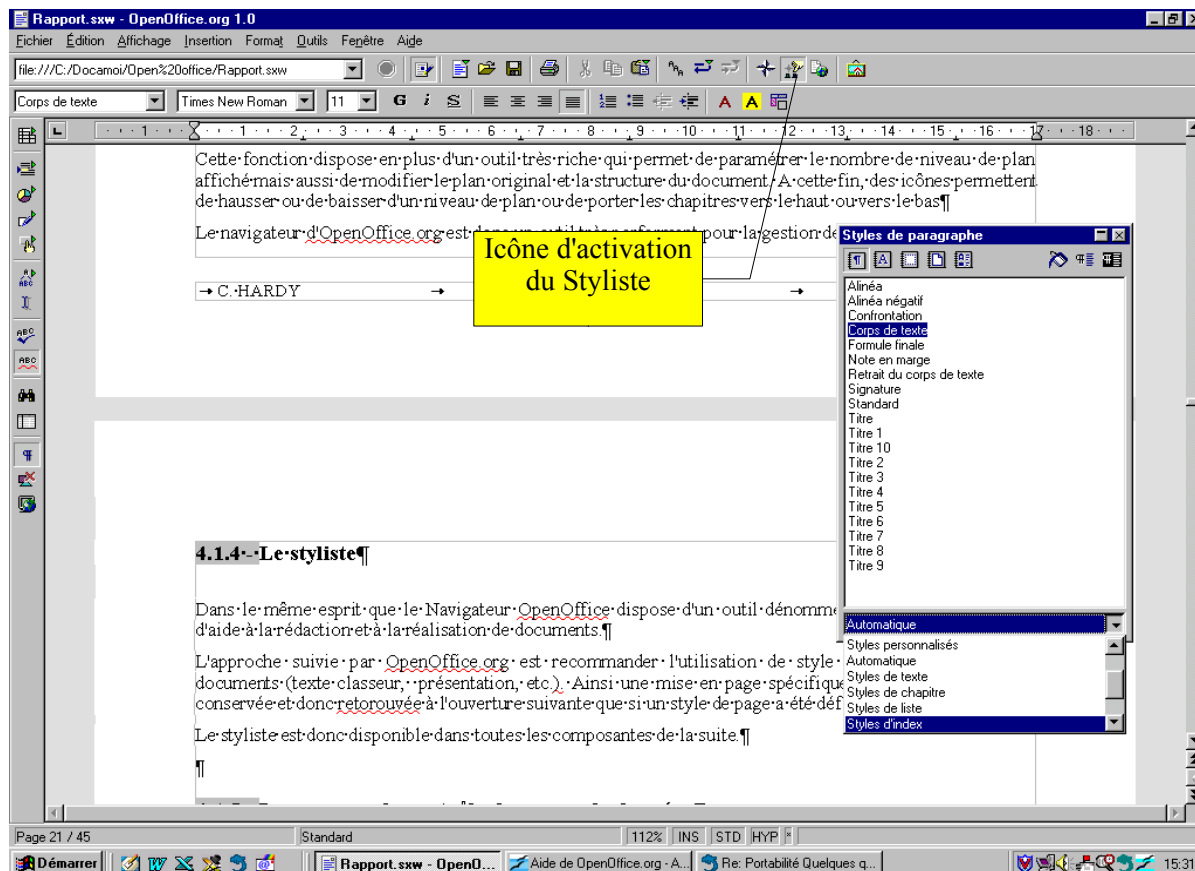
Rapport.sxw - OpenOffice.org 1.0

Fichier Édition Affichage Insertion Format Outils Fenêtre Aide

file:///C:/Docamoi/Open%20office/Rapport.sxw

Corps de texte | Times New Roman | 11 | G | i | S

1 2 3 4 5 6 7 8 9 10 11 12 13 14 15 16 17 18

Cette·fonction·dispose·en·plus·d'un·outil·très·riche·qui·permet·de·paramétrer·le·nombre·de·niveau·de·plan affiché·mais·aussi·de·modifier·le·plan·original·et·la·structure·du·document.·A·cette·fin,·des·icônes·permettent de·hausser·ou·de·baisser·d'un·niveau·de·plan·ou·de·porter·les·chapitres·vers·le·haut·ou·vers·le·bas¶

Le·navigateur·d'OpenOffice.org·est·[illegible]·pour·la·gestion·de

→ C.·HARDY →

Icône d'activation du Styliste

Styles de paragraphe

Alinéa
Alinéa négatif
Confrontation
Corps de texte
Formule finale
Note en marge
Retrait du corps de texte
Signature
Standard
Titre
Titre 1
Titre 10
Titre 2
Titre 3
Titre 4
Titre 5
Titre 6
Titre 7
Titre 8
Titre 9

Automatique
Styles personnalisés
Automatique
Styles de texte
Styles de chapitre
Styles de liste
Styles d'index

4.1.4·-·Le·styliste¶

Dans·le·même·esprit·que·le·Navigateur·OpenOffice·dispose·d'un·outil·dénomme d'aide·à·la·rédaction·et·à·la·réalisation·de·documents.¶

L'approche·suivie·par·OpenOffice.org·est·recommander·l'utilisation·de·style documents·(texte·classeur,··présentation,·etc.).·Ainsi·une·mise·en·page·spécifique conservée·et·donc·retorouvée·à·l'ouverture·suivante·que·si·un·style·de·page·a·été·déf

Le·styliste·est·donc·disponible·dans·toutes·les·composantes·de·la·suite.¶

¶

Page 21 / 45 | Standard | 112% | INS | STD | HYP | *

Démarrer | Rapport.sxw - OpenO... | Aide de OpenOffice.org - A... | Re: Portabilité Quelques q... | 15:31